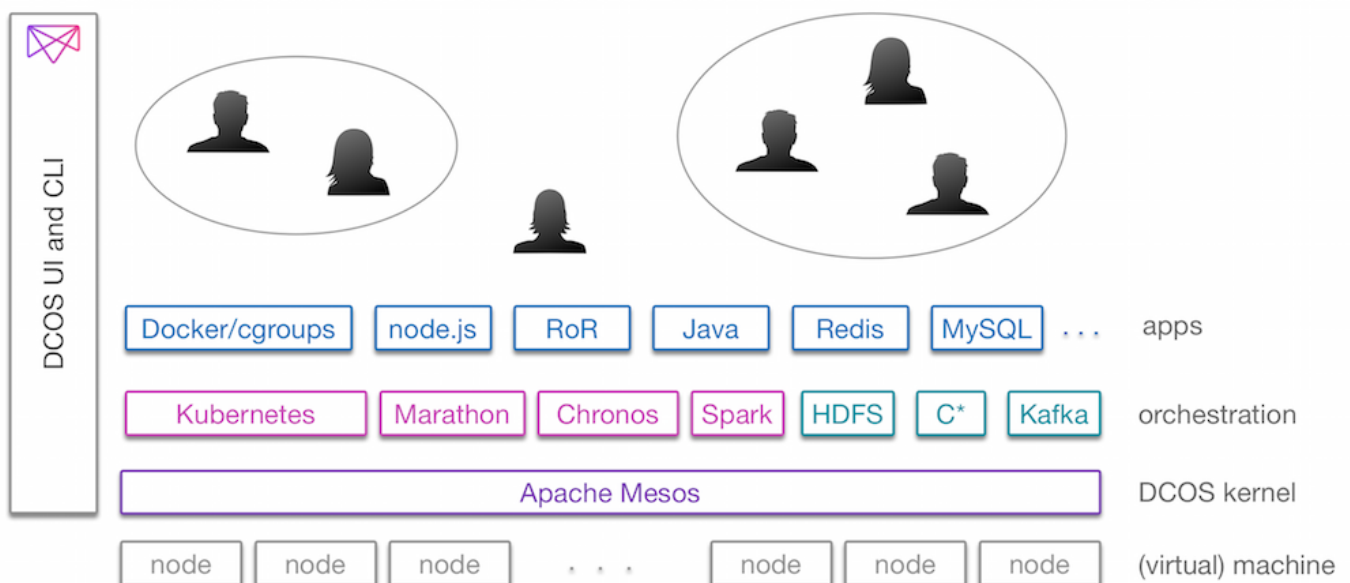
DCOS UI and CLI

Docker/cgroups node.js RoR Java Redis MySQL . . . apps

Kubernetes Marathon Chronos Spark HDFS C* Kafka orchestration

Apache Mesos DCOS kernel

node node node . . . node node node (virtual) machine